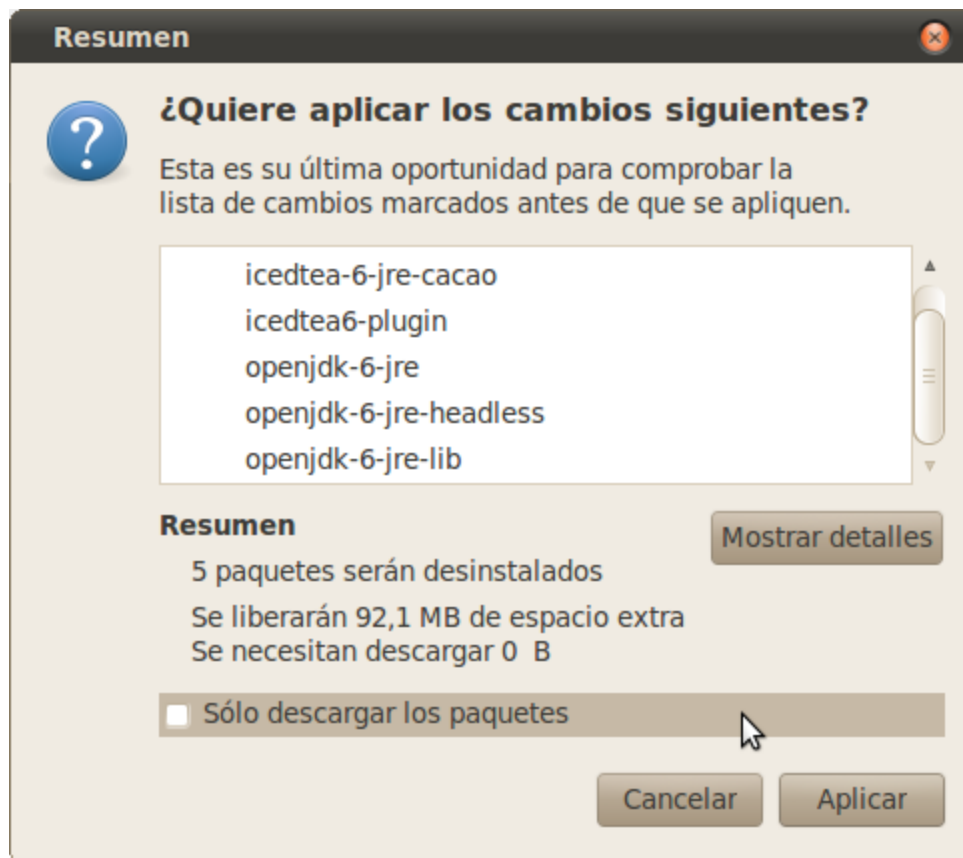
Resumen

?

¿Quiere aplicar los cambios siguientes?

Esta es su última oportunidad para comprobar la lista de cambios marcados antes de que se apliquen.

icedtea-6-jre-cacao
icedtea6-plugin
openjdk-6-jre
openjdk-6-jre-headless
openjdk-6-jre-lib

Resumen

Mostrar detalles

5 paquetes serán desinstalados

Se liberarán 92,1 MB de espacio extra
Se necesitan descargar 0 B

Sólo descargar los paquetes

Cancelar

Aplicar